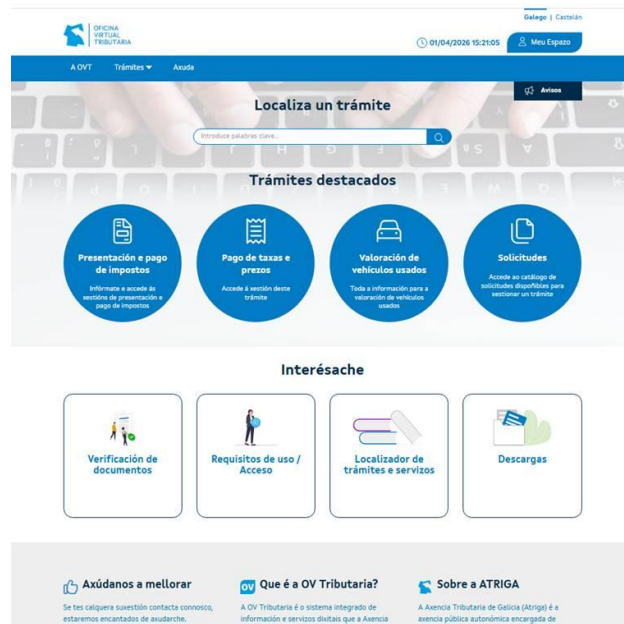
Galego | Castelán

OFICINA VIRTUAL TRIBUTARIA

01/04/2026 15:21:05

Meu Espazo

A OVT Trámites Axuda

Avisos

Localiza un trámite

Introduce palabras clave...

Trámites destacados

Presentación e pago de impostos

Infórmate e accede ás xestións de presentación e pago de impostos

Pago de taxas e prezos

Accede á xestión deste trámite

Valoración de vehículos usados

Toda a información para a valoración de vehículos usados

Solicitudes

Accede ao catálogo de solicitudes dispoñibles para xestionar un trámite

Interésache

Verificación de documentos

Requisitos de uso / Acceso

Localizador de trámites e servizos

Descargas

Axúdanos a mellorar

Se tes calquera suxestión contacta connosco, estaremos encantados de axudarche.

Que é a OV Tributaria?

A OV Tributaria é o sistema integrado de información e servizos dixitais que a Axencia

Sobre a ATRIGA

A Axencia Tributaria de Galicia (Atriga) é a axencia pública autonómica encargada de